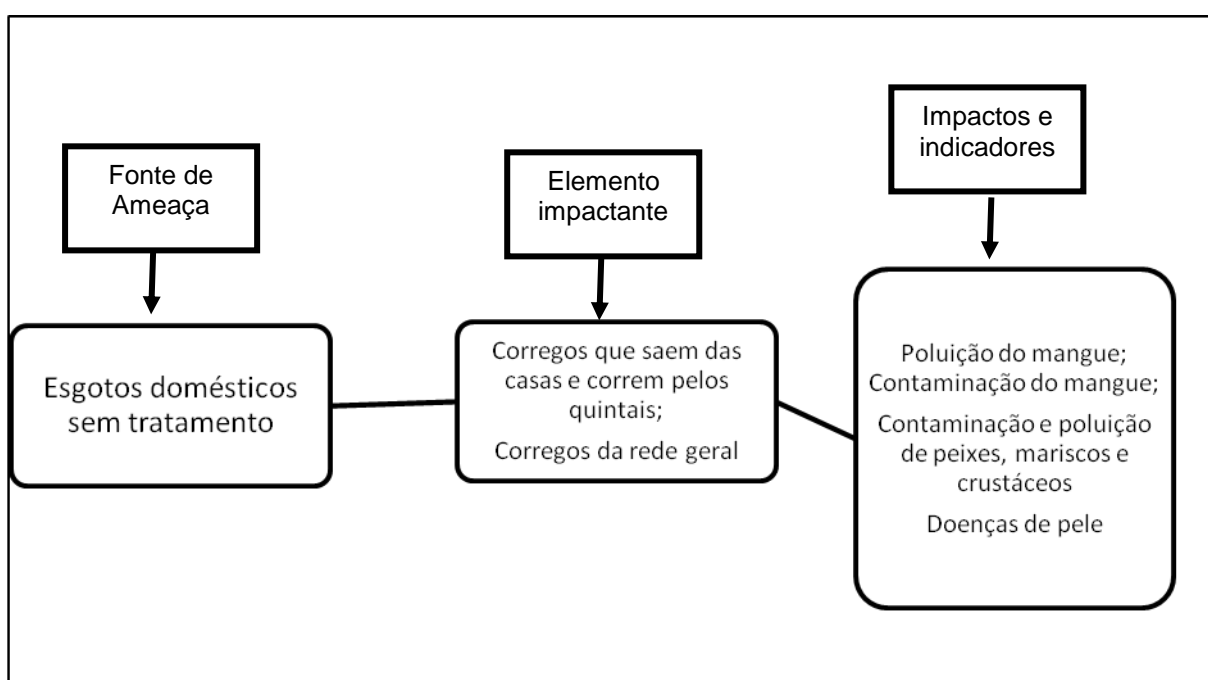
Fonte de Ameaça

Esgotos domésticos sem tratamento

Elemento impactante

Corregos que saem das casas e correm pelos quintais;

Corregos da rede geral

Impactos e indicadores

Poluição do mangue;
Contaminação do mangue;

Contaminação e poluição de peixes, mariscos e crustáceos

Doenças de pele